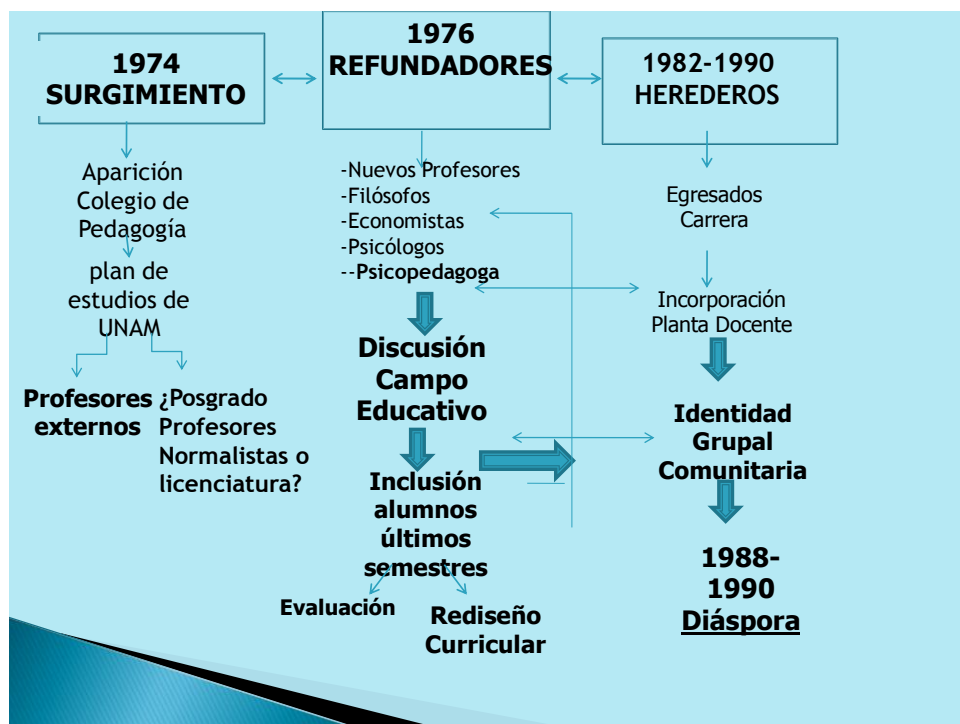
1974
SURGIMIENTO

1976
REFUNDADORES

1982-1990
HEREDEROS

Aparición Colegio de Pedagogía

plan de estudios de UNAM

Profesores externos

¿Posgrado Profesores Normalistas o licenciatura?

-Nuevos Profesores
-Filósofos
-Economistas
-Psicólogos
--Psicopedagoga

Discusión Campo Educativo

Inclusión alumnos últimos semestres

Evaluación

Rediseño Curricular

Egresados Carrera

Incorporación Planta Docente

Identidad Grupal Comunitaria

1988-1990
Diáspora